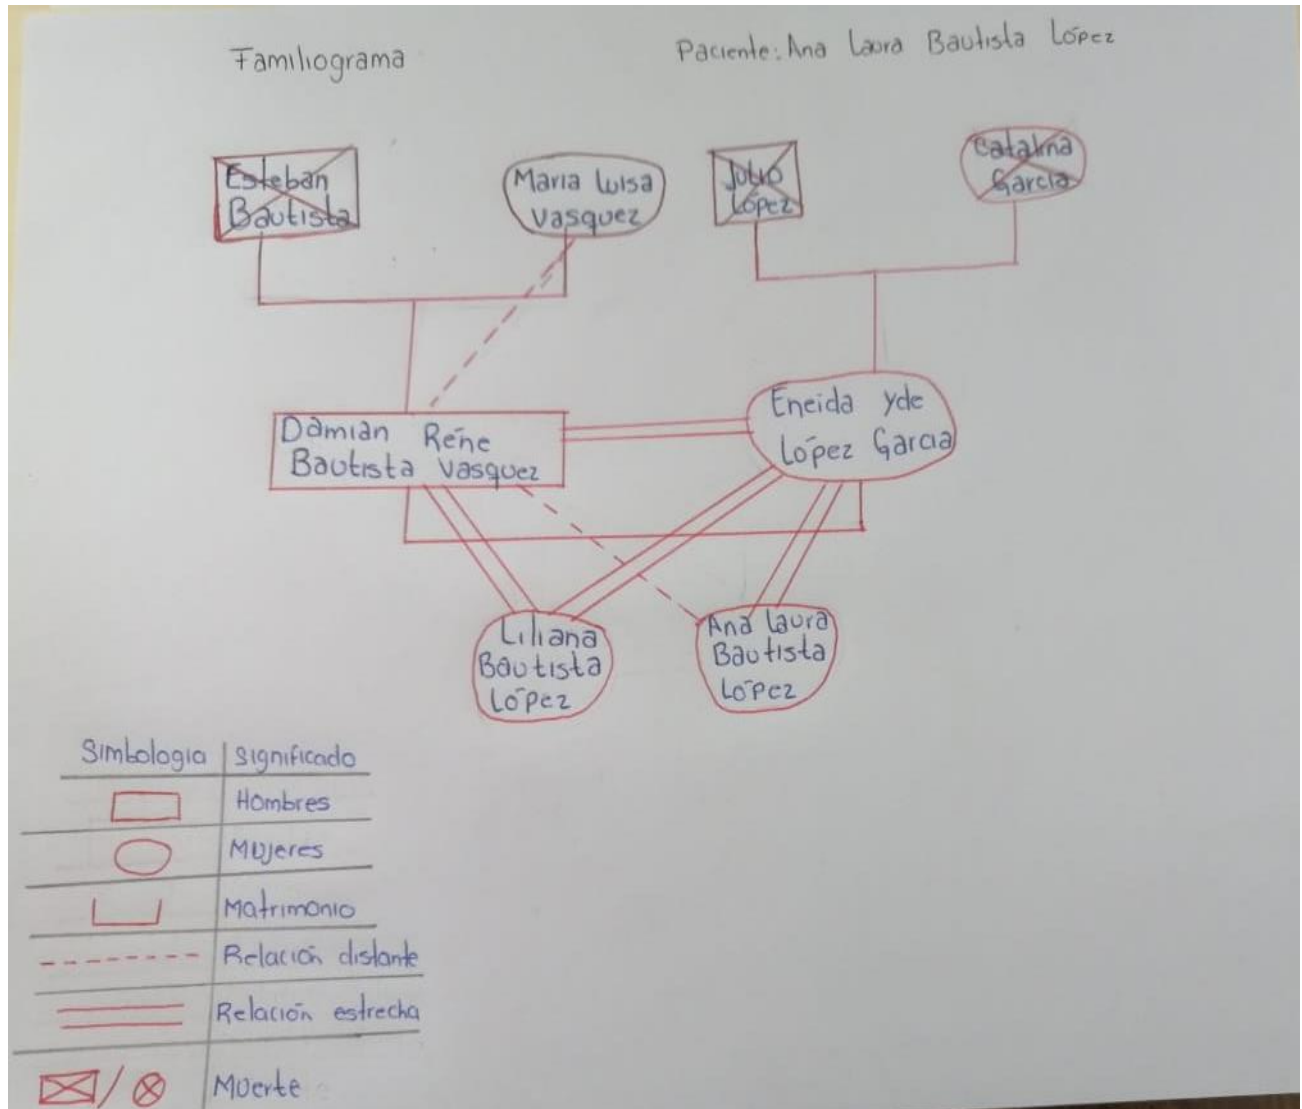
Familiograma

Paciente: Ana Laura Bautista López

Esteban Bautista

Maria Luisa Vasquez

Julio López

Catalina Garcia

Damian Rene Bautista Vasquez

Eneida yde López Garcia

Liliana Bautista López

Ana Laura Bautista López

| Simbologia | Significado |
|---|---|
|  | Hombres |
|  | Mujeres |
|  | Matrimonio |
| - - - - - - - | Relación distante |
|  | Relación estrecha |
| / | Muerte |